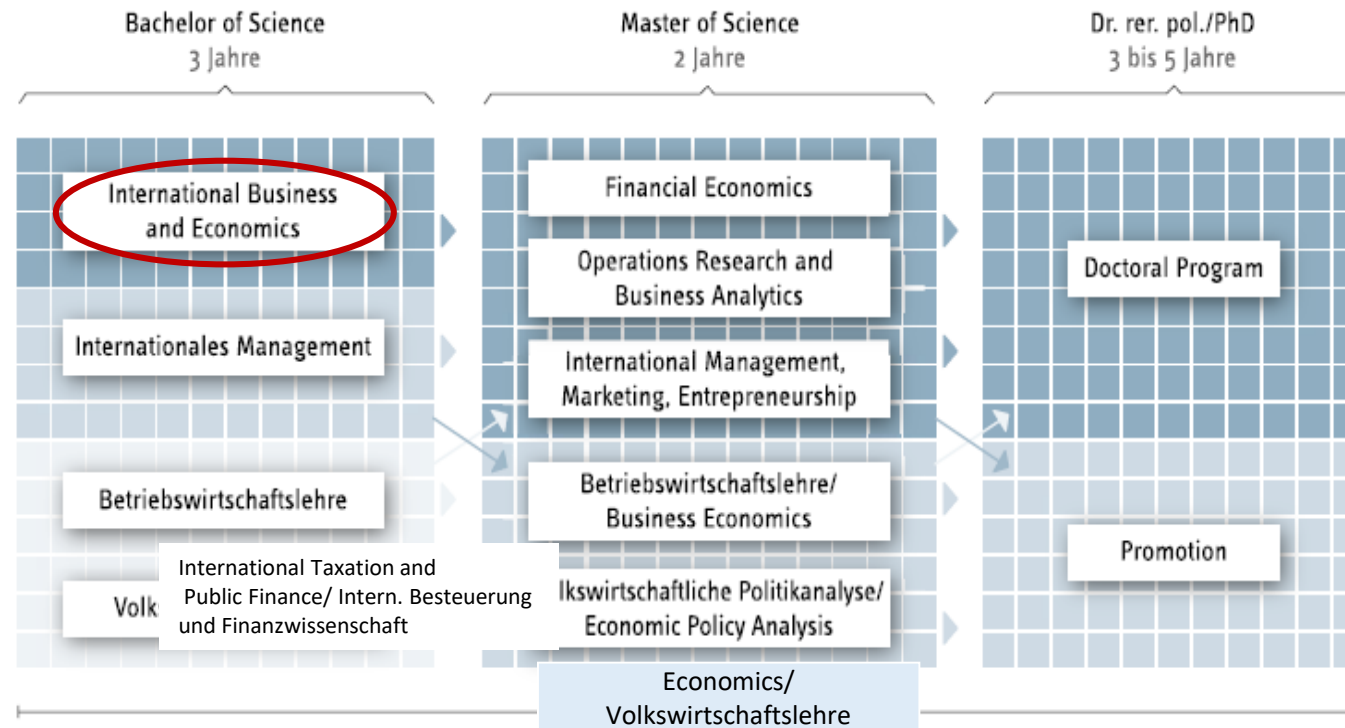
Bachelor of Science
3 Jahre

Master of Science
2 Jahre

Dr. rer. pol./PhD
3 bis 5 Jahre

International Business and Economics

Internationales Management

Betriebswirtschaftslehre

Volk

International Taxation and Public Finance/ Intern. Besteuerung und Finanzwissenschaft

Financial Economics

Operations Research and Business Analytics

International Management, Marketing, Entrepreneurship

Betriebswirtschaftslehre/ Business Economics

lkswirtschaftliche Politikanalyse/ Economic Policy Analysis

Economics/ Volkswirtschaftslehre

Doctoral Program

Promotion